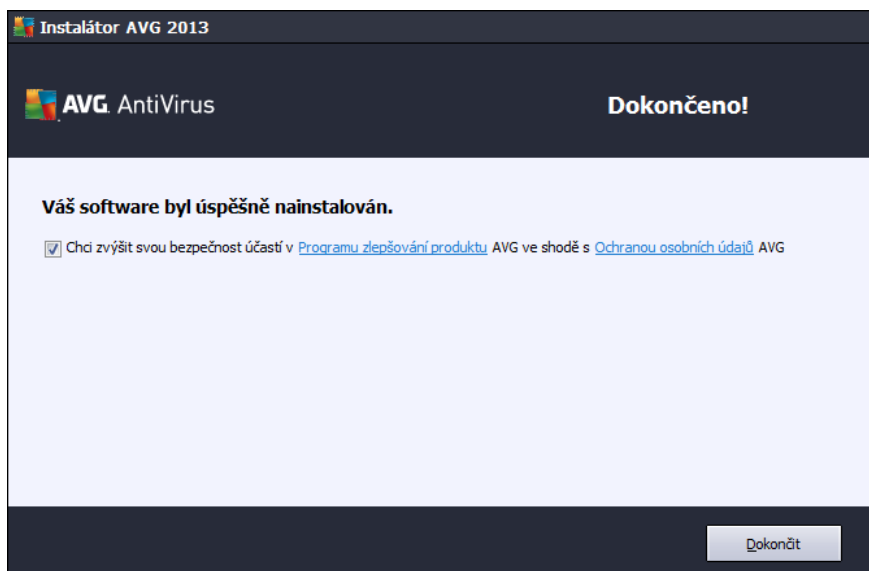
Instalátor AVG 2013

AVG. AntiVirus

Dokončeno!

Váš software byl úspěšně nainstalován.

Chci zvýšit svou bezpečnost účastí v Programu zlepšování produktu AVG ve shodě s Ochranou osobních údajů AVG

Dokončit